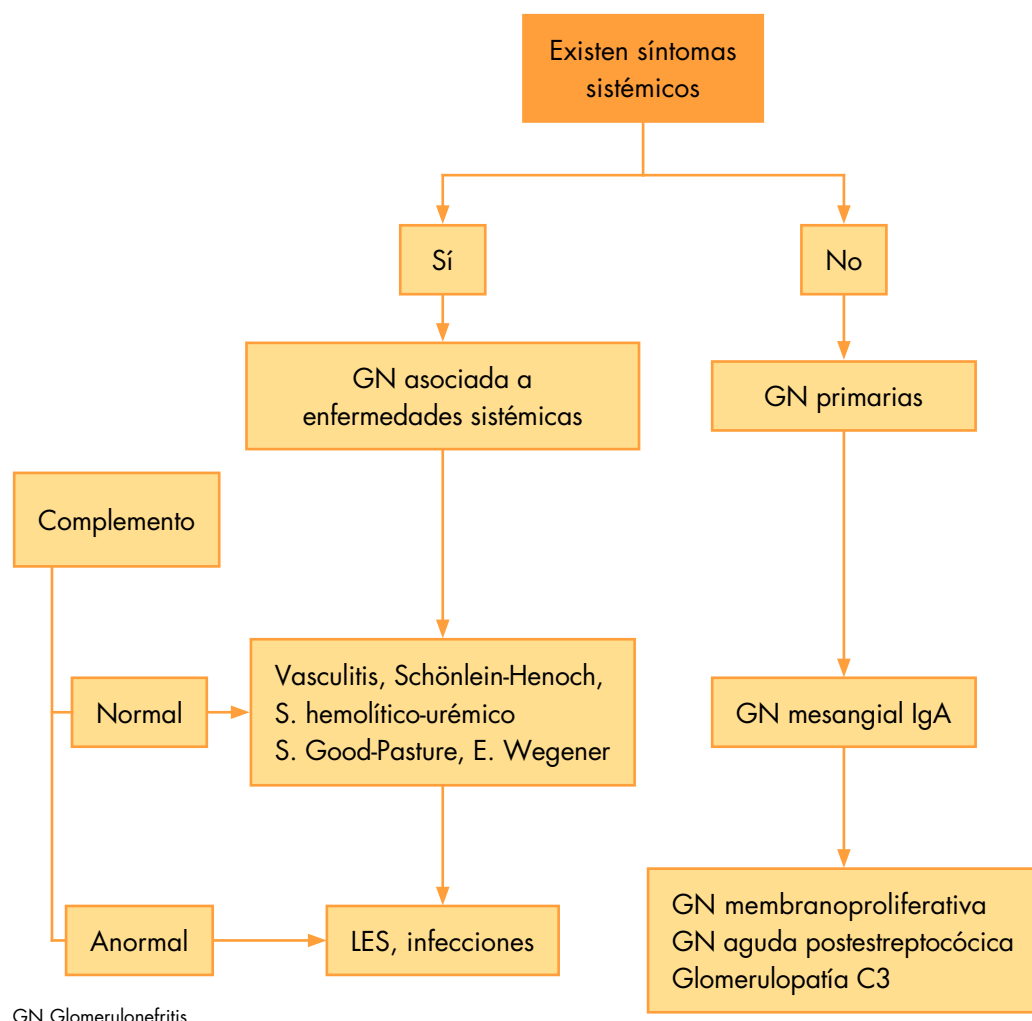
Existen síntomas sistémicos

Sí

No

GN asociada a enfermedades sistémicas

GN primarias

Complemento

Normal

Vasculitis, Schönlein-Henoch, S. hemolítico-urémico S. Good-Pasture, E. Wegener

GN mesangial IgA

Anormal

LES, infecciones

GN membranoproliferativa
GN aguda postestreptocócica
Glomerulopatía C3

GN Glomerulonefritis